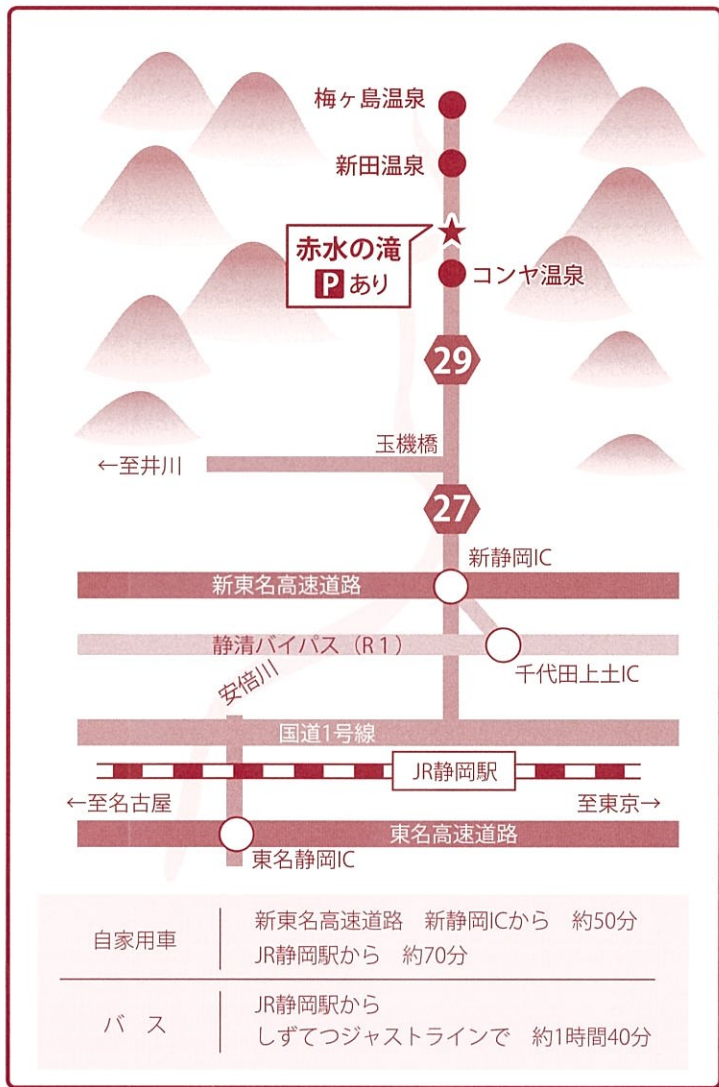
梅ヶ島温泉

新田温泉

赤水の滝
P あり

コンヤ温泉

29

玉機橋

←至井川

27

新静岡IC

新東名高速道路

静清バイパス（R１）

千代田上土IC

安倍川

国道1号線

JR静岡駅

←至名古屋

至東京→

東名高速道路

東名静岡IC

| 自家用車 | 新東名高速道路　新静岡ICから　約50分<br>JR静岡駅から　約70分 |
|---|---|
| バ　ス | JR静岡駅から<br>しずてつジャストラインで　約1時間40分 |